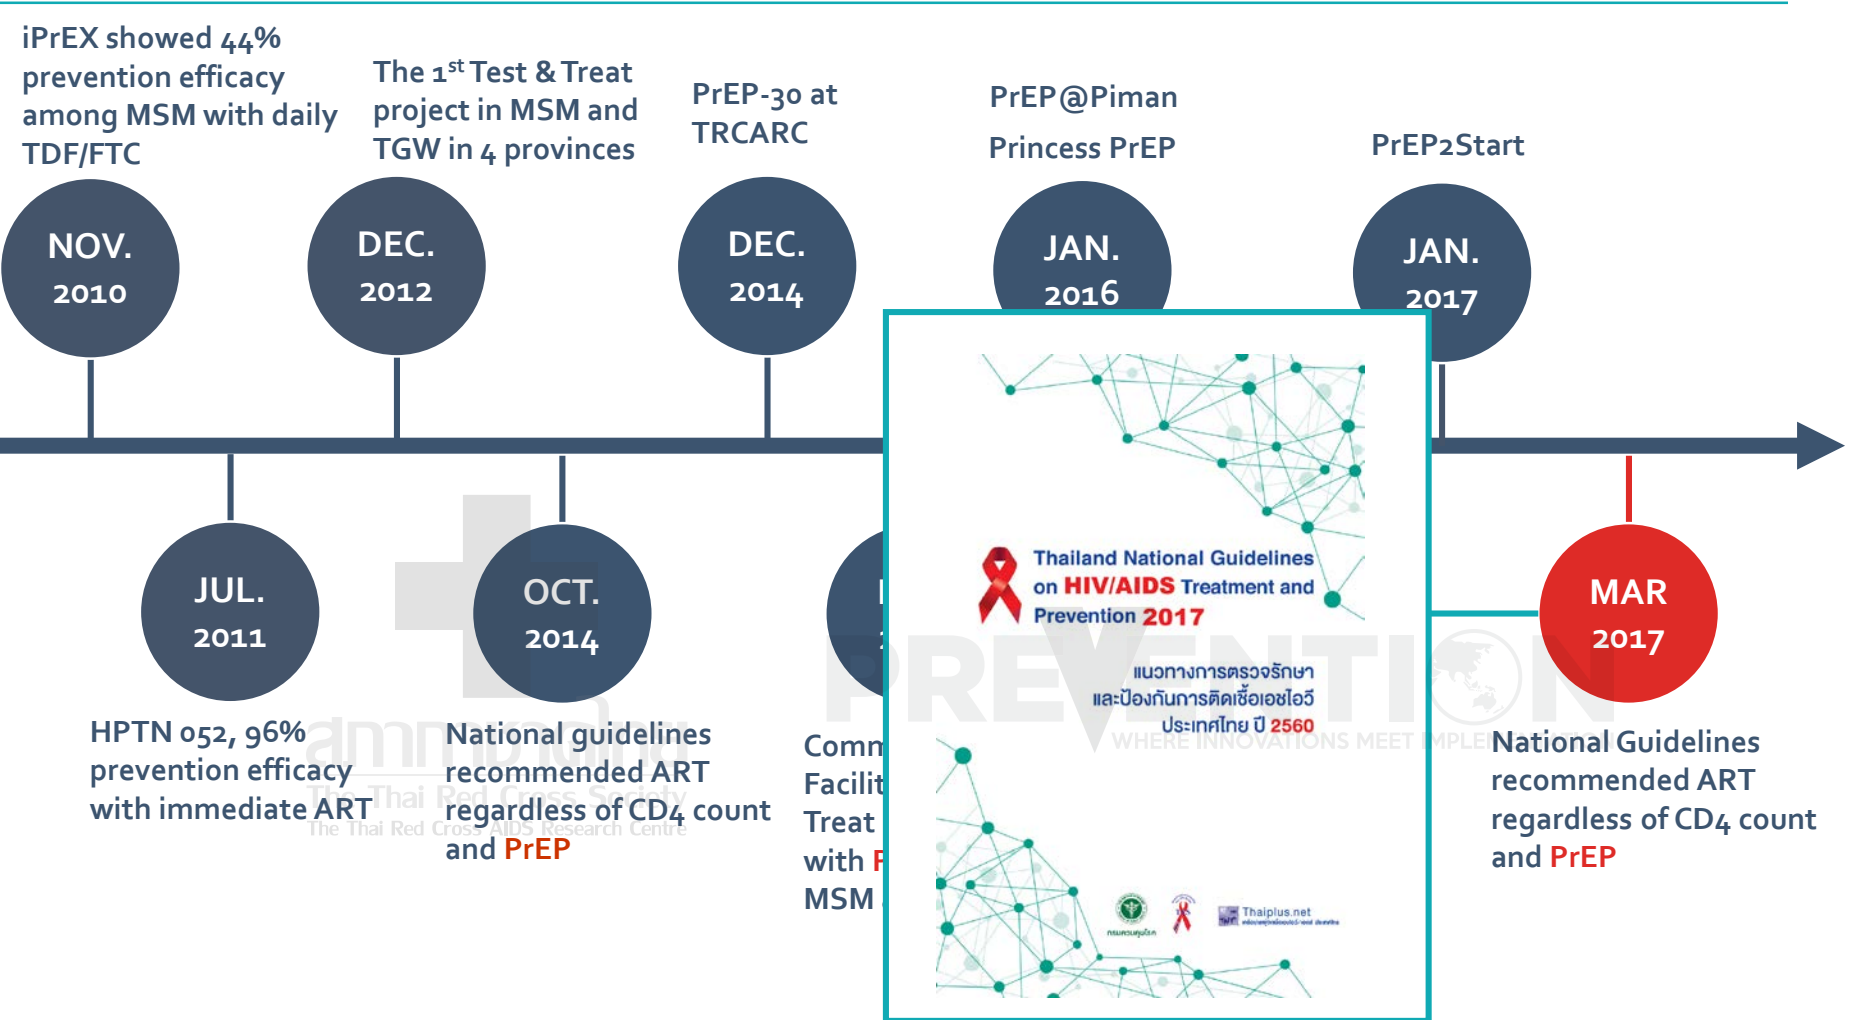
iPrEX showed 44% prevention efficacy among MSM with daily TDF/FTC

The 1$^{st}$ Test & Treat project in MSM and TGW in 4 provinces

PrEP-30 at TRCARC

PrEP@Piman

Princess PrEP

PrEP2Start

NOV. 2010

DEC. 2012

DEC. 2014

JAN. 2016

JAN. 2017

JUL. 2011

OCT. 2014

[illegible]

MAR 2017

HPTN 052, 96% prevention efficacy with immediate ART

National guidelines recommended ART regardless of CD4 count and PrEP

Comm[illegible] Facilit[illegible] Treat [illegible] with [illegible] MSM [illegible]

Thailand National Guidelines on HIV/AIDS Treatment and Prevention 2017

แนวทางการตรวจรักษา และป้องกันการติดเชื้อเอชไอวี ประเทศไทย ปี 2560

Thaiplus.net

National Guidelines recommended ART regardless of CD4 count and PrEP

สภากาชาดไทย
The Thai Red Cross Society
The Thai Red Cross AIDS Research Centre

PREVENTION
WHERE INNOVATIONS MEET IMPLEMENTATION